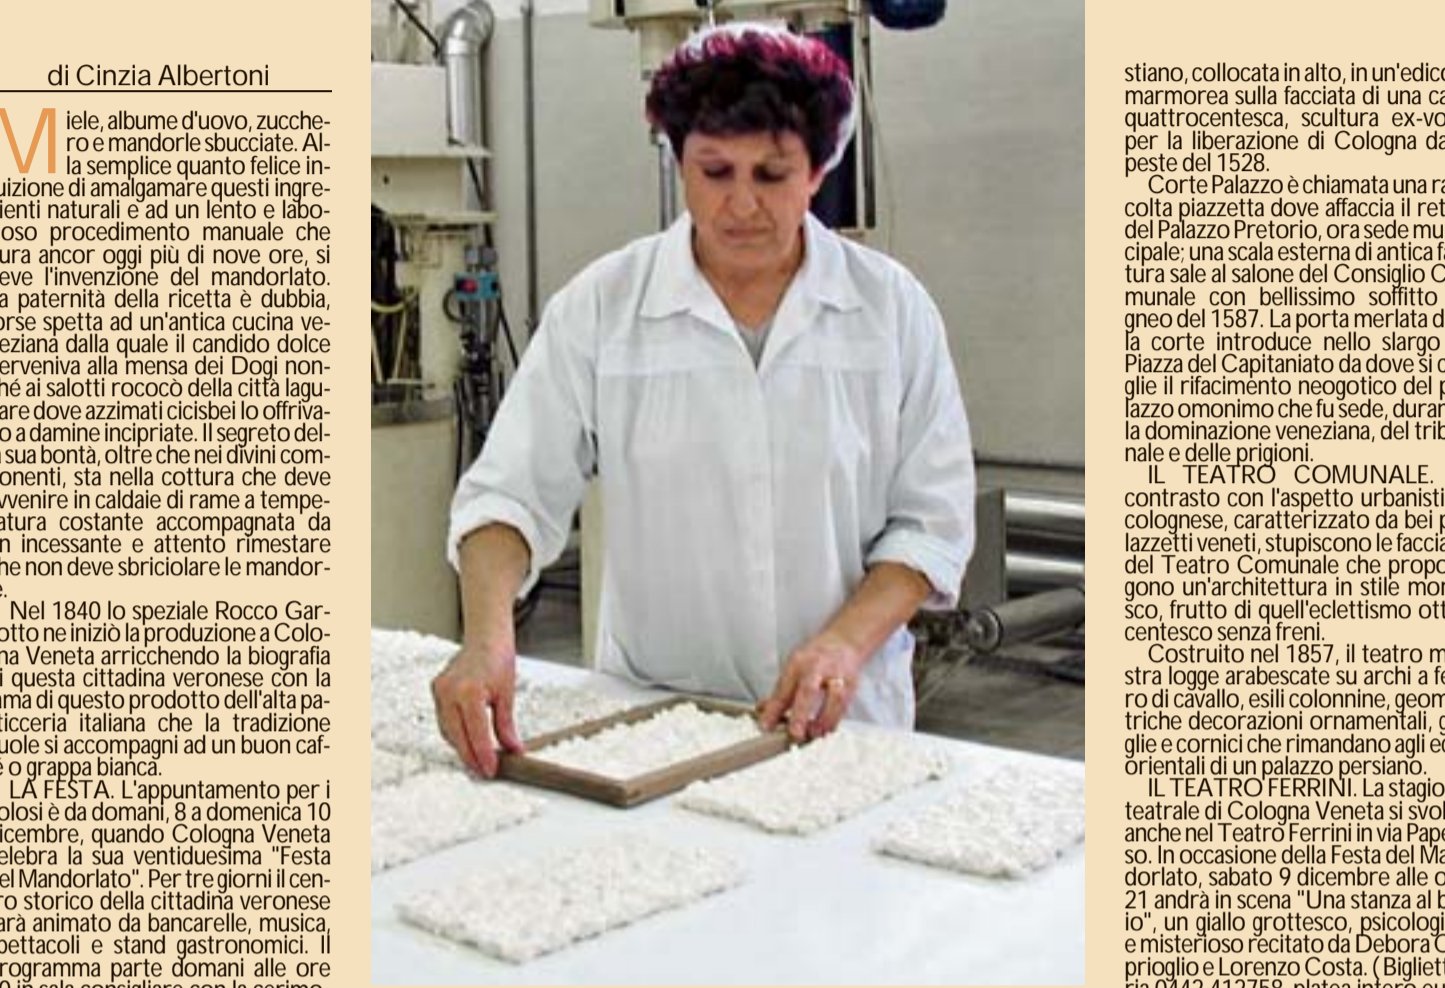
di Cinzia Albertoni

Miele, albume d'uovo, zucchero e mandorle sbucciate. Alla semplice quanto felice inuizione di amalgamare questi ingreienti naturali e ad un lento e laborioso procedimento manuale che ura ancor oggi più di nove ore, si eve l'invenzione del mandorlato. a paternità della ricetta è dubbia, orse spetta ad un'antica cucina veeziana dalla quale il candido dolce erveniva alla mensa dei Dogi nonhé ai salotti rococò della città laguare dove azzimati cicisbei lo offrivao a damine incipriate. Il segreto della sua bontà, oltre che nei divini comonenti, sta nella cottura che deve vvenire in caldaie di rame a temperatura costante accompagnata da n incessante e attento rimestare he non deve sbriciolare le mandor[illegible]

Nel 1840 lo speziale Rocco Garotto ne iniziò la produzione a Colona Veneta arricchendo la biografia i questa cittadina veronese con la ama di questo prodotto dell'alta paticceria italiana che la tradizione uole si accompagni ad un buon cafè o grappa bianca.

LA FESTA. L'appuntamento per i olosi è da domani, 8 a domenica 10 icembre, quando Cologna Veneta elebra la sua ventiduesima "Festa el Mandorlato". Per tre giorni il centro storico della cittadina veronese arà animato da bancarelle, musica, pettacoli e stand gastronomici. Il rogramma parte domani alle ore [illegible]

stiano, collocata in alto, in un'edico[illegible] marmorea sulla facciata di una ca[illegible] quattrocentesca, scultura ex-vo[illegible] per la liberazione di Cologna da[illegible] peste del 1528.

Corte Palazzo è chiamata una ra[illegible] colta piazzetta dove affaccia il ret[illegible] del Palazzo Pretorio, ora sede mu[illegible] cipale; una scala esterna di antica fa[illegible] tura sale al salone del Consiglio C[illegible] munale con bellissimo soffitto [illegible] gneo del 1587. La porta merlata d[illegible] la corte introduce nello slargo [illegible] Piazza del Capitaniato da dove si c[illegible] glie il rifacimento neogotico del p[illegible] lazzo omonimo che fu sede, durar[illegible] la dominazione veneziana, del trib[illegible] nale e delle prigioni.

IL TEATRO COMUNALE. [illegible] contrasto con l'aspetto urbanisti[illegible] colognese, caratterizzato da bei p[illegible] lazzetti veneti, stupiscono le faccia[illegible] del Teatro Comunale che propo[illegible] gono un'architettura in stile mor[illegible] sco, frutto di quell'eclettismo ott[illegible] centesco senza freni.

Costruito nel 1857, il teatro m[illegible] stra logge arabescate su archi a fe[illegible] ro di cavallo, esili colonnine, geom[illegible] triche decorazioni ornamentali, g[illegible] glie e cornici che rimandano agli ed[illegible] orientali di un palazzo persiano.

IL TEATRO FERRINI. La stagio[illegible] teatrale di Cologna Veneta si svol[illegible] anche nel Teatro Ferrini in via Pape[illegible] so. In occasione della Festa del Ma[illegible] dorlato, sabato 9 dicembre alle o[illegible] 21 andrà in scena "Una stanza al b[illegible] io", un giallo grottesco, psicologi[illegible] e misterioso recitato da Debora C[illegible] prioglio e Lorenzo Costa. (Bigliett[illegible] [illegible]